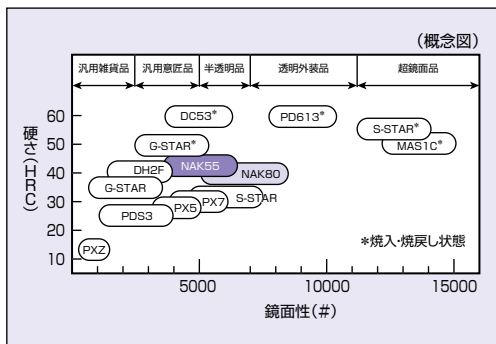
(概念図)

汎用雑貨品 | 汎用意匠品 | 半透明品 | 透明外装品 | 超鏡面品

硬さ(HRC)

60
50
40
30
20
10

DC53*
PD613*
S-STAR*
MAS1C*
G-STAR*
NAK55
DH2F
NAK80
G-STAR
PX7
S-STAR
PX5
PDS3
PXZ

*焼入・焼戻し状態

5000
10000
15000

鏡面性(#)